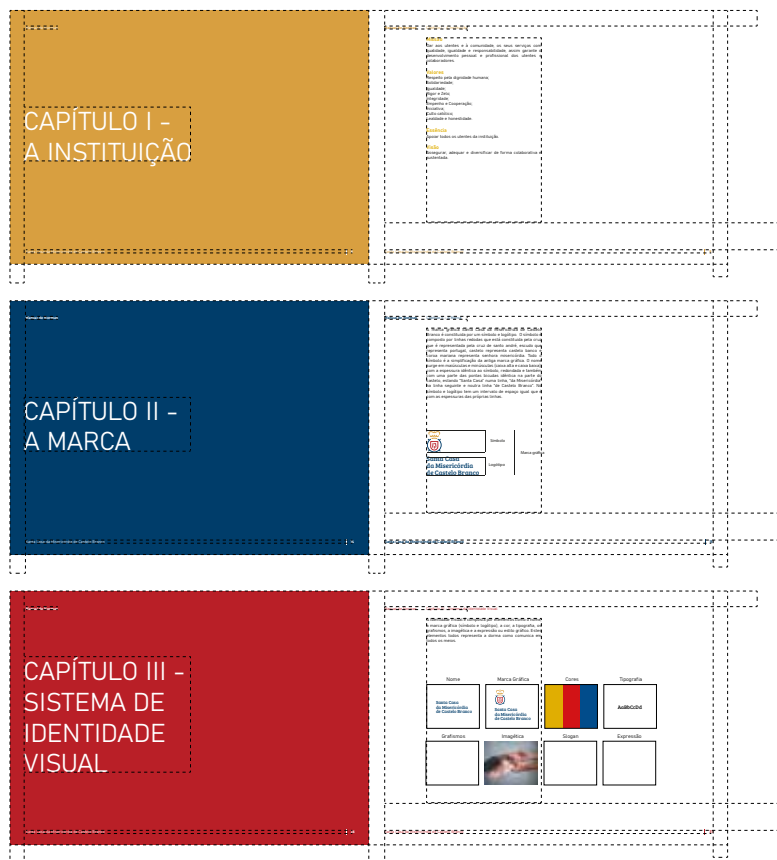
CAPÍTULO I - A INSTITUIÇÃO

Missão
Dar aos utentes e à comunidade, os seus serviços com qualidade, igualdade e responsabilidade, assim garante o desenvolvimento pessoal e profissional dos utentes e colaboradores.

Valores
Respeito pela dignidade humana;
Solidariedade;
Qualidade;
Rigor e Zelo;
Integridade;
Respeito e Cooperação;
Inovação;
Cullo católico;
Lealdade e humildade.

Ambição
Apoiar todos os utentes da instituição.

Visão
Assegurar, adequar e diversificar de forma colaborativa e sustentada.

CAPÍTULO II - A MARCA

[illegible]

Símbolo
Logótipo
Marca gráfica
Santa Casa da Misericórdia de Castelo Branco

CAPÍTULO III - SISTEMA DE IDENTIDADE VISUAL

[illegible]

Nome
Marca Gráfica
Cores
Tipografia
Santa Casa da Misericórdia de Castelo Branco
Santa Casa da Misericórdia de Castelo Branco
AaBbCcDd
Grafismos
Imagética
Slogan
Expressão